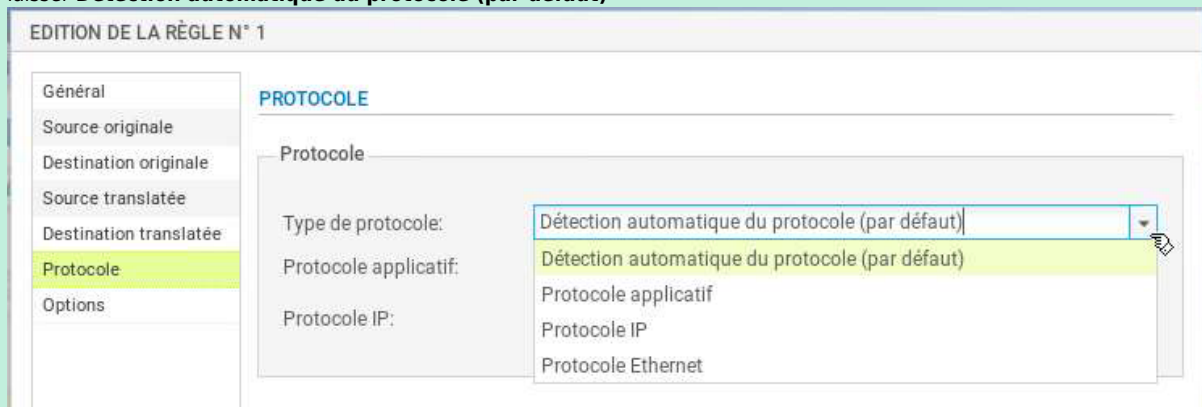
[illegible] Détection automatique du protocole (par défaut)

EDITION DE LA RÈGLE N° 1

Général
Source originale
Destination originale
Source translatée
Destination translatée
Protocole
Options

PROTOCOLE

Protocole

Type de protocole: Détection automatique du protocole (par défaut)

Protocole applicatif:

Protocole IP:

Détection automatique du protocole (par défaut)
Protocole applicatif
Protocole IP
Protocole Ethernet